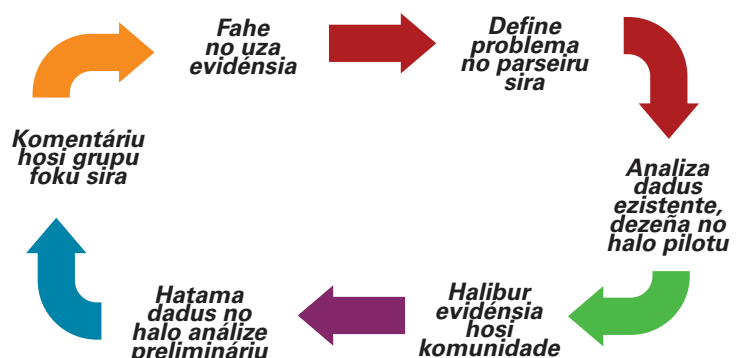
Fahe no uza evidénsia

Define problema no parseiru sira

Analiza dadus ezistente, dezeña no halo pilotu

Halibur evidénsia hosi komunidade

Hatama dadus no halo análize preliminária

Komentáriu hosi grupu foku sira